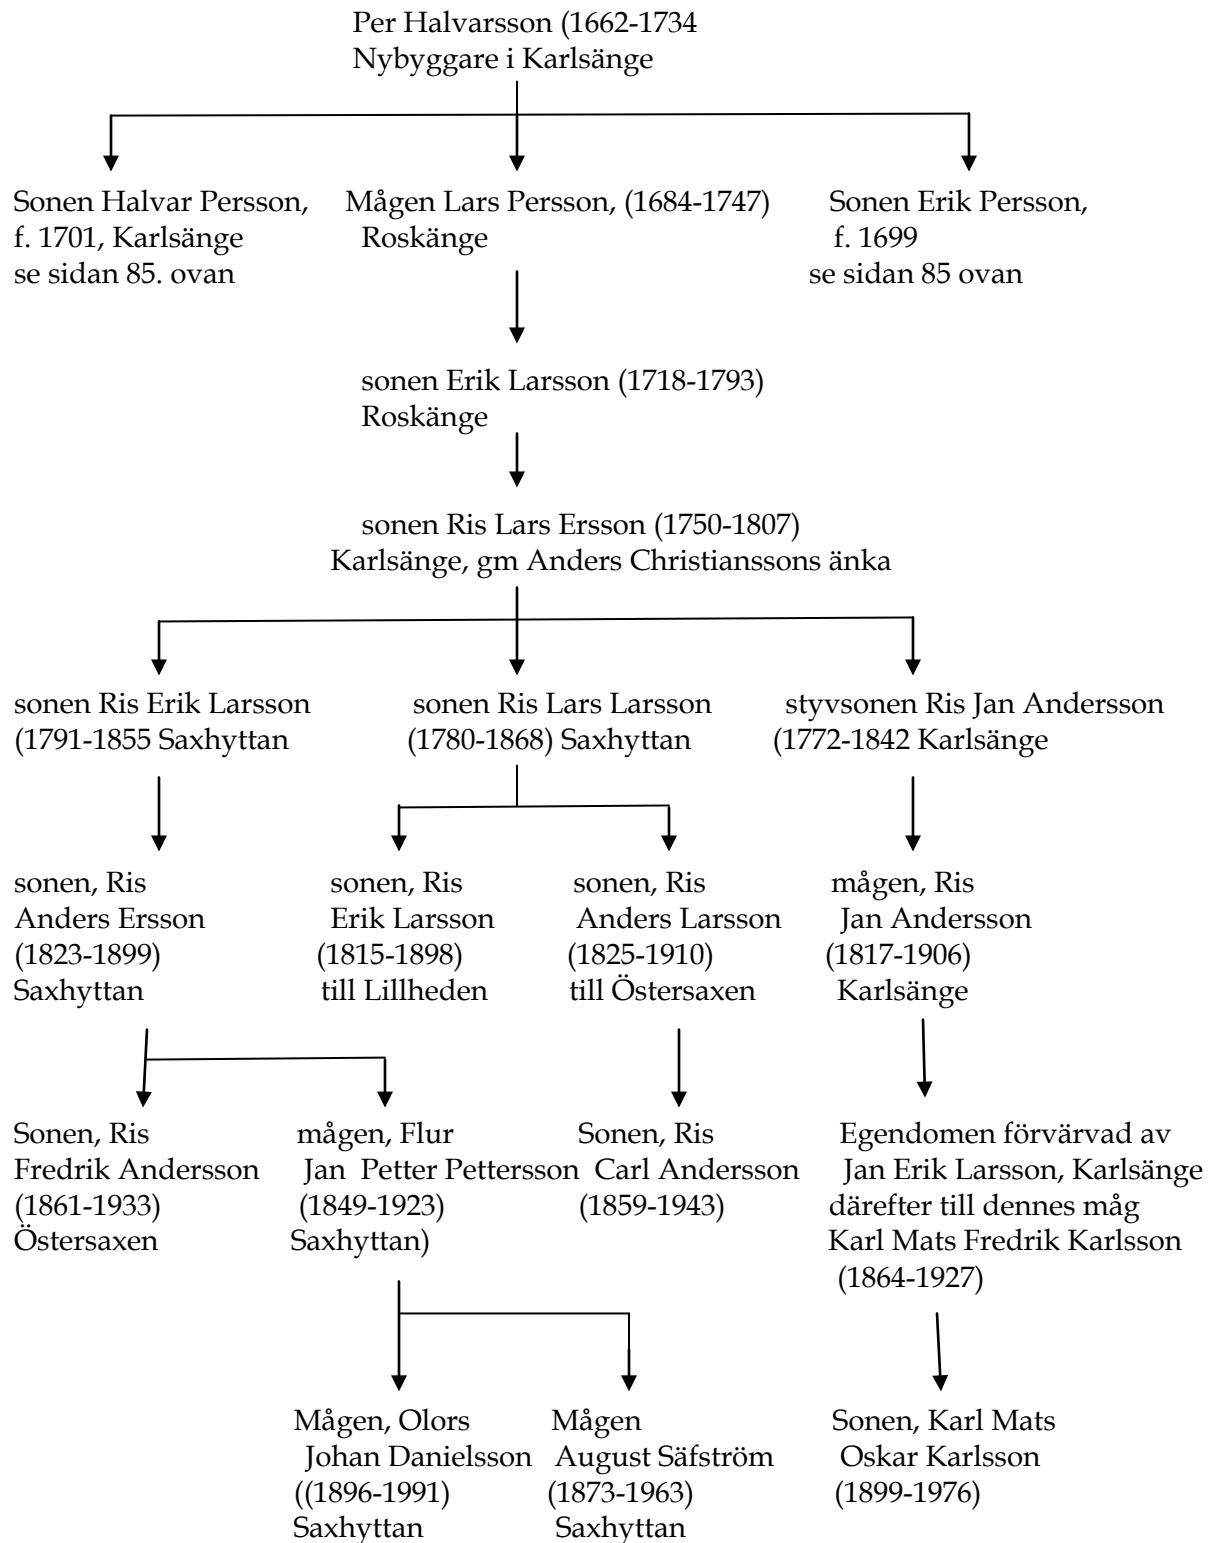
Per Halvarsson (1662-1734
Nybyggare i Karlsänge

Sonen Halvar Persson,
f. 1701, Karlsänge
se sidan 85. ovan

Mågen Lars Persson, (1684-1747)
Roskänge

Sonen Erik Persson,
f. 1699
se sidan 85 ovan

sonen Erik Larsson (1718-1793)
Roskänge

sonen Ris Lars Ersson (1750-1807)
Karlsänge, gm Anders Christianssons änka

sonen Ris Erik Larsson
(1791-1855 Saxhyttan

sonen Ris Lars Larsson
(1780-1868) Saxhyttan

styvsonen Ris Jan Andersson
(1772-1842 Karlsänge

sonen, Ris
Anders Ersson
(1823-1899)
Saxhyttan

sonen, Ris
Erik Larsson
(1815-1898)
till Lillheden

sonen, Ris
Anders Larsson
(1825-1910)
till Östersaxen

mågen, Ris
Jan Andersson
(1817-1906)
Karlsänge

Sonen, Ris
Fredrik Andersson
(1861-1933)
Östersaxen

mågen, Flur
Jan Petter Pettersson
(1849-1923)
Saxhyttan)

Sonen, Ris
Carl Andersson
(1859-1943)

Egendomen förvärvad av
Jan Erik Larsson, Karlsänge
därefter till dennes måg
Karl Mats Fredrik Karlsson
(1864-1927)

Mågen, Olors
Johan Danielsson
((1896-1991)
Saxhyttan

Mågen
August Säfström
(1873-1963)
Saxhyttan

Sonen, Karl Mats
Oskar Karlsson
(1899-1976)